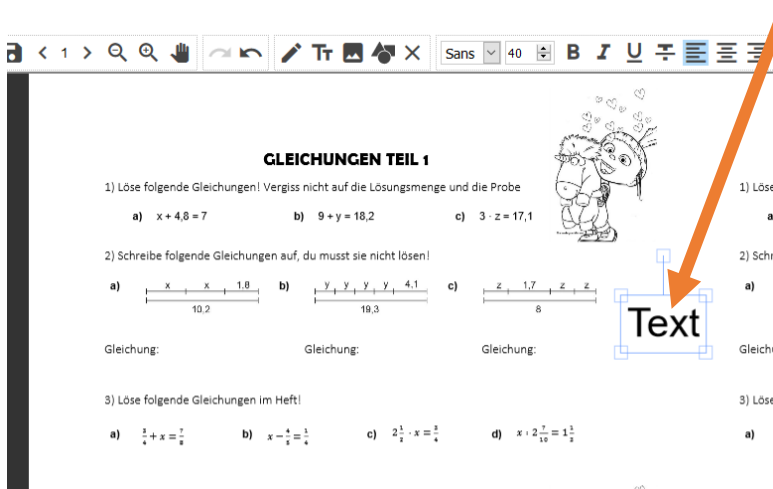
< 1 > Sans 40 B I U

GLEICHUNGEN TEIL 1

1) Löse folgende Gleichungen! Vergiss nicht auf die Lösungsmenge und die Probe

a) $x + 4{,}8 = 7$ b) $9 + y = 18{,}2$ c) $3 \cdot z = 17{,}1$

2) Schreibe folgende Gleichungen auf, du musst sie nicht lösen!

a) x x 1,8 10,2 b) y y y 4,1 19,3 c) z 1,7 z z 8

Text

Gleichung: Gleichung: Gleichung:

3) Löse folgende Gleichungen im Heft!

a) $\frac{3}{4} + x = \frac{7}{8}$ b) $x - \frac{4}{5} = \frac{1}{4}$ c) $2\frac{1}{2} \cdot x = \frac{3}{4}$ d) $x : 2\frac{7}{10} = 1\frac{1}{3}$

1) Löse
a
2) Schr
a)
Gleichu
3) Löse
a)